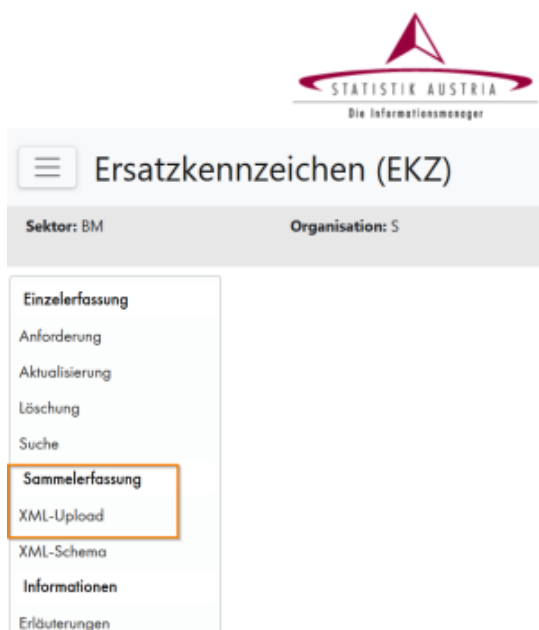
STATISTIK AUSTRIA
Die Informationsmanager

Ersatzkennzeichen (EKZ)

Sektor: BM

Organisation: S

Einzelerfassung
Anforderung
Aktualisierung
Löschung
Suche
Sammelerfassung
XML-Upload
XML-Schema
Informationen
Erläuterungen